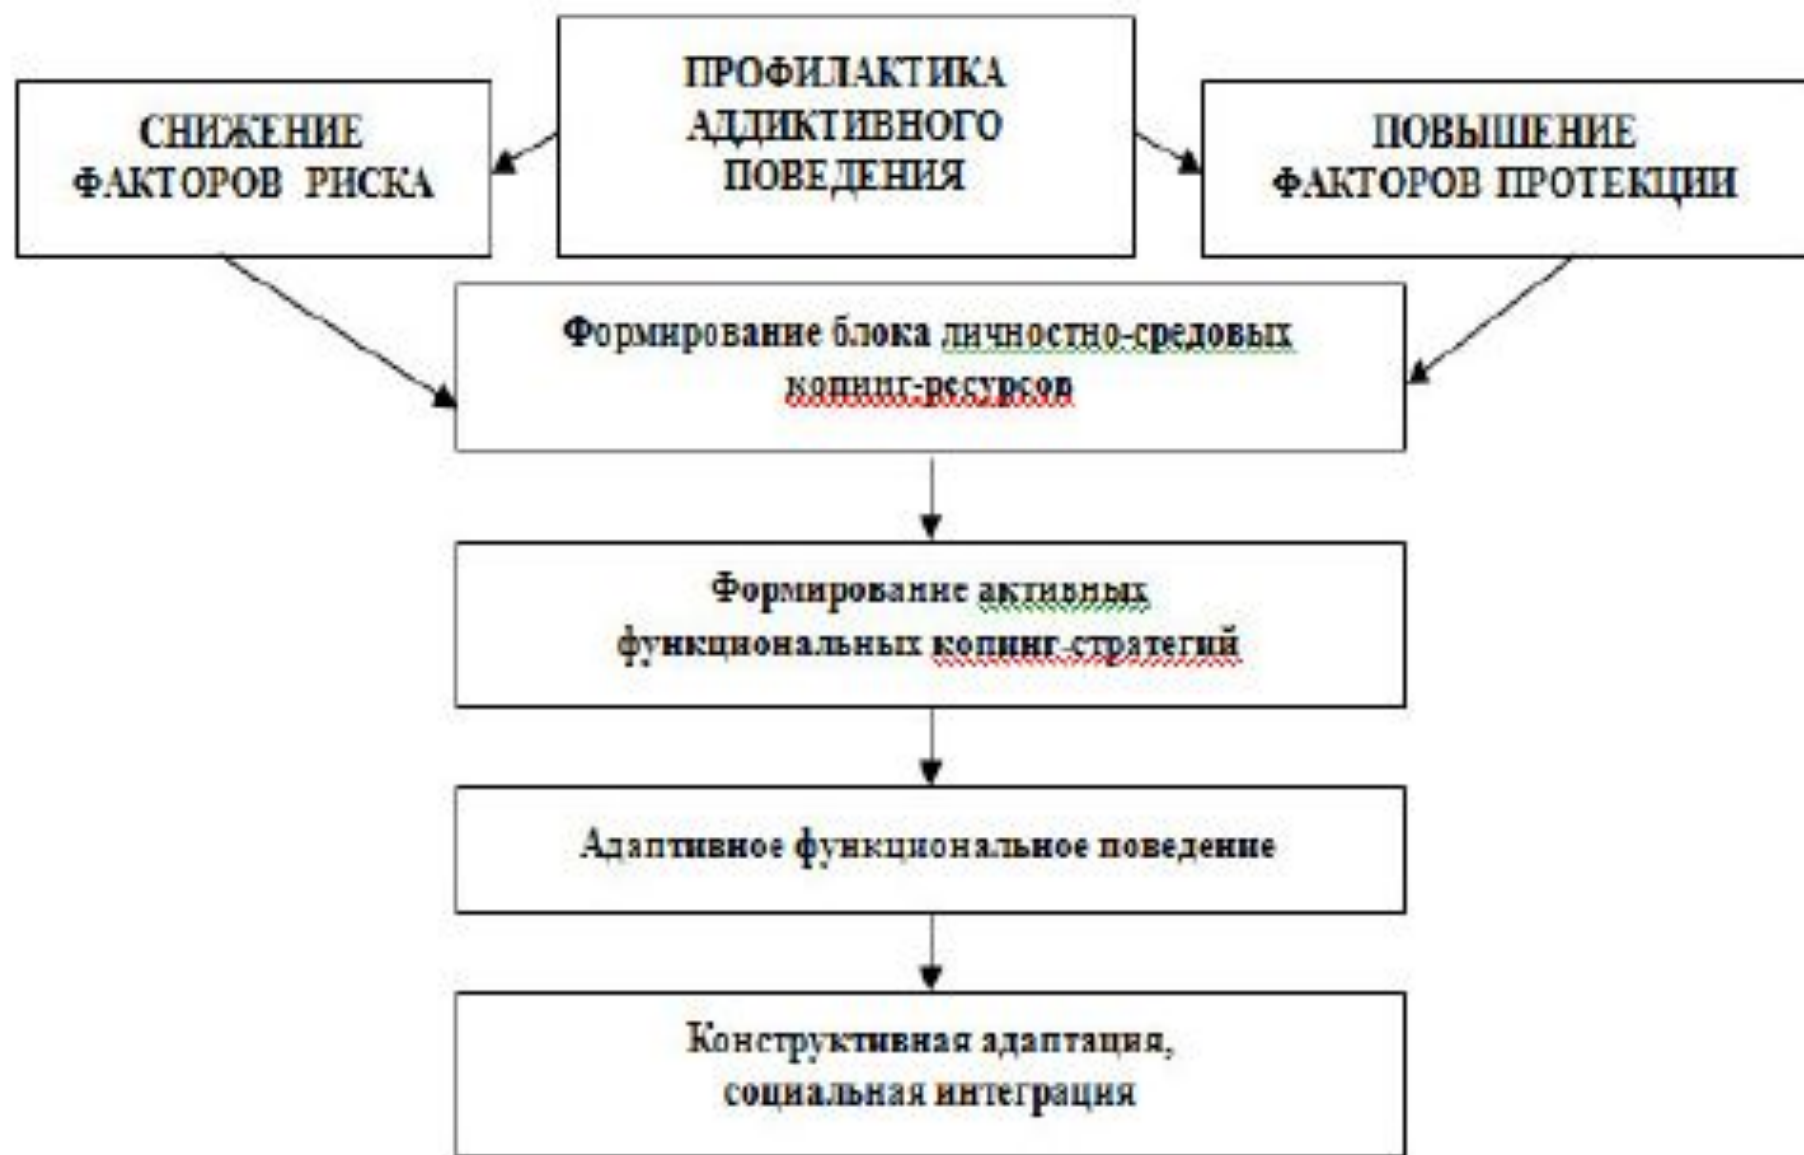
ПРОФИЛАКТИКА АДДИКТИВНОГО ПОВЕДЕНИЯ

СНИЖЕНИЕ ФАКТОРОВ РИСКА

ПОВЫШЕНИЕ ФАКТОРОВ ПРОТЕКЦИИ

Формирование блока личностно-средовых копинг-ресурсов

Формирование активных функциональных копинг-стратегий

Адаптивное функциональное поведение

Конструктивная адаптация, социальная интеграция